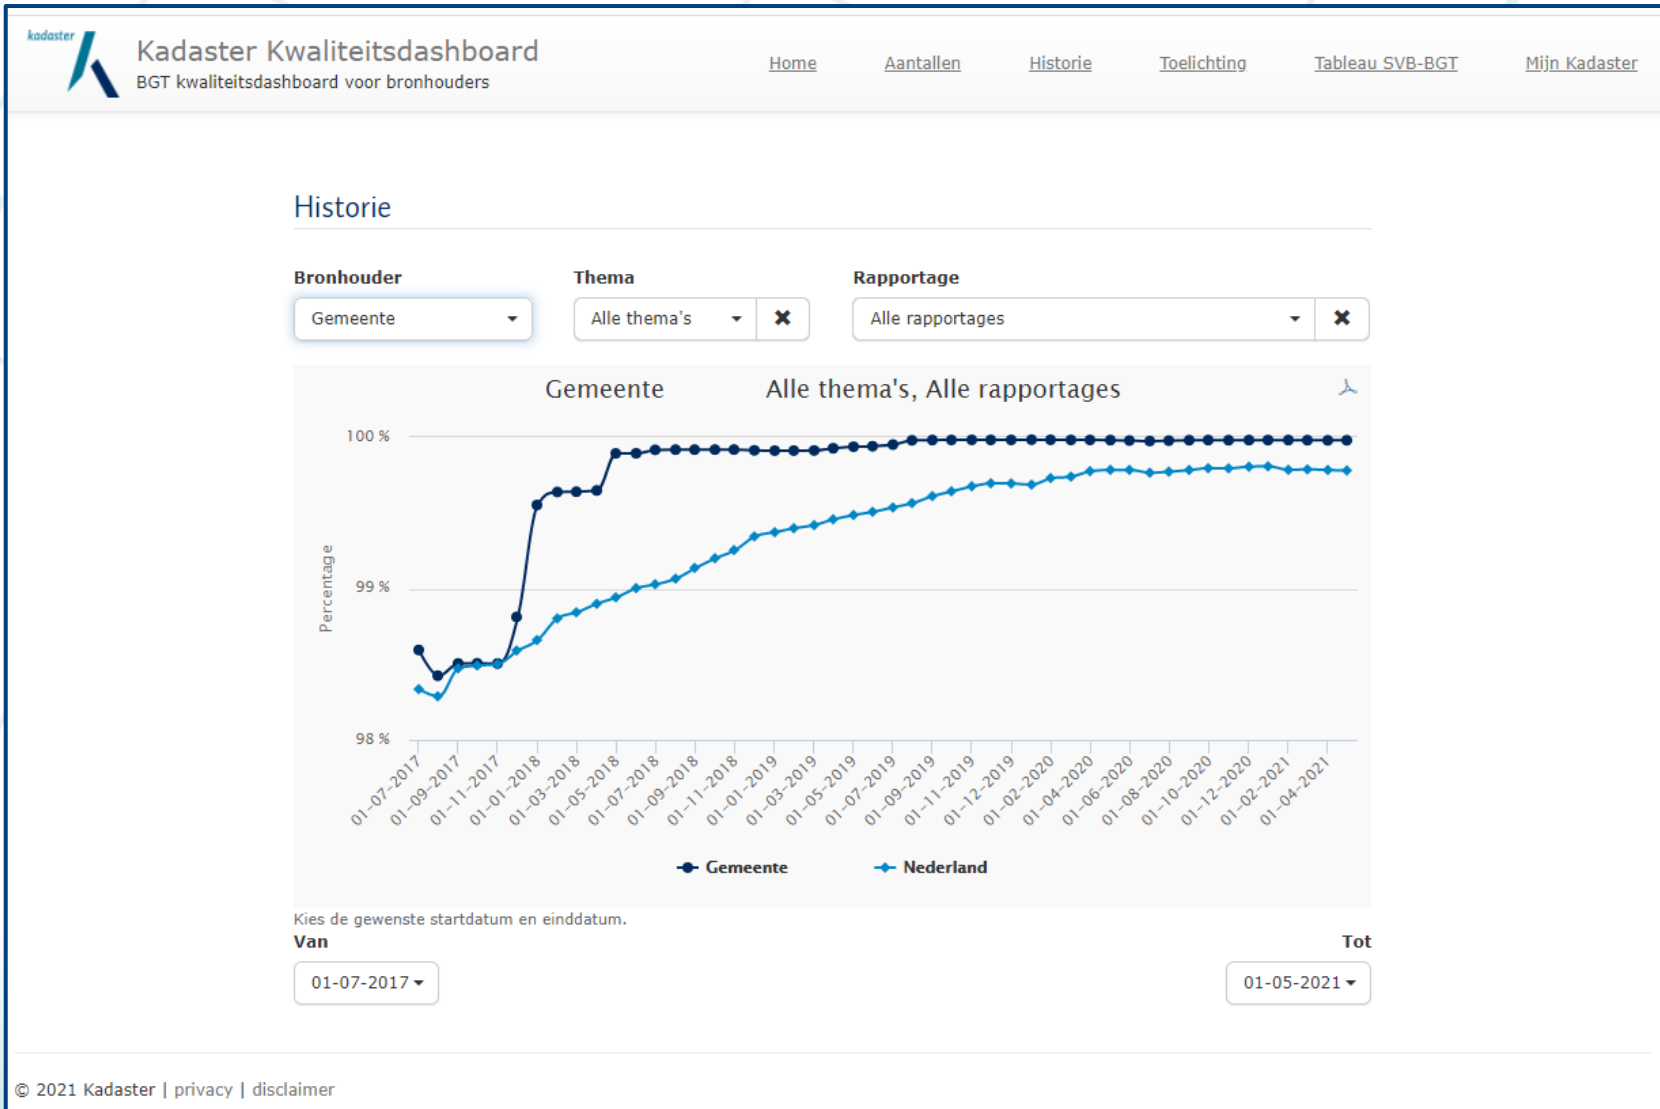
kadaster

Kadaster Kwaliteitsdashboard
BGT kwaliteitsdashboard voor bronhouders

Home Aantallen Historie Toelichting Tableau SVB-BGT Mijn Kadaster

Historie

Bronhouder
Gemeente

Thema
Alle thema's ✖

Rapportage
Alle rapportages ✖

Gemeente Alle thema's, Alle rapportages

100 %
99 %
98 %
Percentage

01-07-2017 01-09-2017 01-11-2017 01-01-2018 01-03-2018 01-05-2018 01-07-2018 01-09-2018 01-11-2018 01-01-2019 01-03-2019 01-05-2019 01-07-2019 01-09-2019 01-11-2019 01-12-2019 01-02-2020 01-04-2020 01-06-2020 01-08-2020 01-10-2020 01-12-2020 01-02-2021 01-04-2021

Gemeente Nederland

Kies de gewenste startdatum en einddatum.
Van
01-07-2017
Tot
01-05-2021

© 2021 Kadaster | privacy | disclaimer